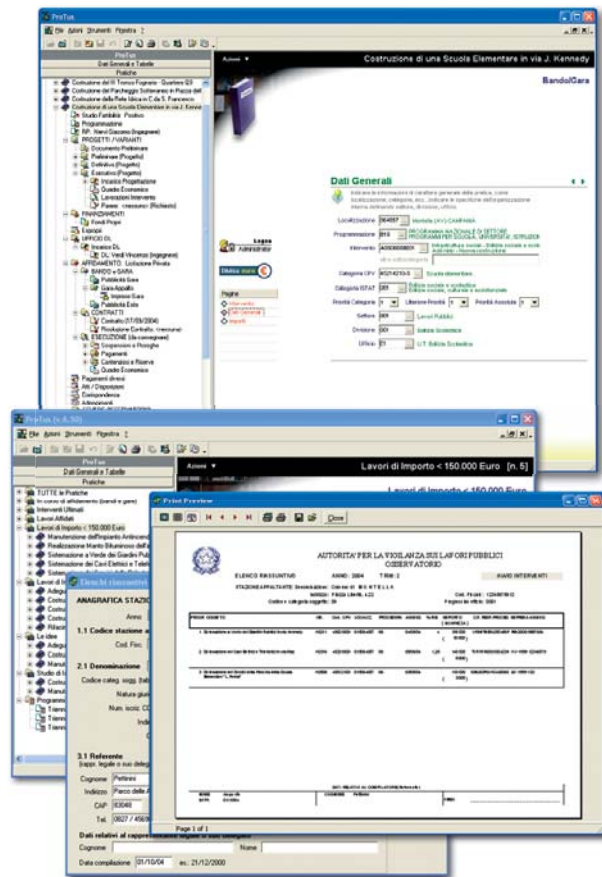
ProTus

File Azioni Strumenti Finestra ?

ProTus
Dati Generali e Tabelle
Pratiche

Costruzione del III Tronco Fognario - Quartiere Q3
Costruzione del Parcheggio Sotterraneo in Piazza del
Costruzione della Rete Idrica in C.da S. Francesco
Costruzione di una Scuola Elementare in via J. Kenne
Studio Fattibilità: Positivo
Programmazione
RP: Nervi Giacomo (Ingegnere)
PROGETTI / VARIANTI
Documento Preliminare
Preliminare (Progetto)
Definitivo (Progetto)
Esecutivo (Progetto)
Incarico Progettazione
Quadro Economico
Lavorazioni Intervento
Pareri - consensi (Richiesto)
FINANZIAMENTI
Fondi Propri
Espropri
UFFICIO DL
Incarico DL
DL: Verdi Vincenzo (Ingegnere)
AFFIDAMENTO: Licitazione Privata
BANDO e GARA
Pubblicità Gara
Gara Appalto
Importo Gara
Pubblicità Esito
CONTRATTI
Contratto (17/09/2004)
Risoluzione Contratto - recessione
ESECUZIONE (da consegnare)
Sospensione e Proroghe
Pagamenti
Contenzioso e Riserve
Quadro Economico
Pagamenti diretti
Atti / Disposizioni
Corrispondenza
Adempimenti

Azioni ▼

Costruzione di una Scuola Elementare in via J. Kennedy

BandoIGara

Logon
Amministratore

Dati Generali

Indicare le informazioni di carattere generale della pratica, come localizzazione, categorie, ecc., indicare le specifiche della pertinenza interna (ambito settore, divisione, ufficio).

Localizzazione 064057 Montella (AV) CAMPANIA
Programmazione 010 PROGRAMMI AA.SCUOLE DI SETTORE PROGRAMMI PER SCUOLA, UNIVERSITA', ISTRUZIONE
Intervento A05080000001 Infrastrutture sociali - Edilizia sociale e scolastica - Nuova costruzione
Categoria CPV 45214210-3 Scuola elementare
Categoria ISTAT 005 Edilizia sociale e scolastica
Priorità Categoria 1 Ulteriore Priorità 1 Priorità Assoluta 1
Settore 001 Lavori Pubblici
Divisione 001 Edilizia Scolastica
Ufficio 01 U.T. Edilizia Scolastica

Pratiche
Interventi
Dati Generali
Importi

ProTus (v.4.30)

File Azioni Strumenti Finestra ?

ProTus
Dati Generali e Tabelle
Pratiche

TUTTE le Pratiche
In corso di affidamento (bandi e gare)
Interventi Ultimati
Lavori Affidati
Lavori di Importo < 150.000 Euro
Manutenzione dell'Impianto Antincend
Realizzazione Manto Bituminoso dell
Sistemazione a Verde dei Giardini Pub
Sistemazione dei Cavi Elettrici e Telef
Le idee
Adegu
Costru
Manut
Studio di fa
Costru
Manut
Programm
Trienni
Trienni
Trienni

Azioni ▼

Lavori di Importo < 150.000 Euro [n. 5]

Lavori di Importo < 150.000 Euro

Elenchi riassuntivi

ANAGRAFICA STAZIO
Anno
1.1 Codice stazione a
Cod. Fisc.
2.1 Denominazione
Codice categ. sogg. Ital
Natura giur
Num. iscriz. CC
Indi
3.1 Referente
(rapp. legale o suo deleg
Cognome Pettinini
Indirizzo Parco delle A
CAP 83040
Tel. 0827 / 4569
Dati relativi al rappresentante legale o suo delegato
Cognome Name
Data compilazione 01/10/04 es.: 21/12/2000

Print Preview

Close

AUTORITA' PER LA VIGILANZA SUI LAVORI PUBBLICI
OSSERVATORIO

ELENCO RIASSUNTIVO ANNO: 2004 TRIM: 2 AVVIO INTERVENTI
STAZIONE APPALTANTE: Denominazione: Comune di MONTELLA
Indirizzo: PIAZZA LAMBI, 123 Cod. Fiscale: 1234567812
Codice e categoria soggetto: 99 Pagamenti effettivi: 0001

Page 1 of 1